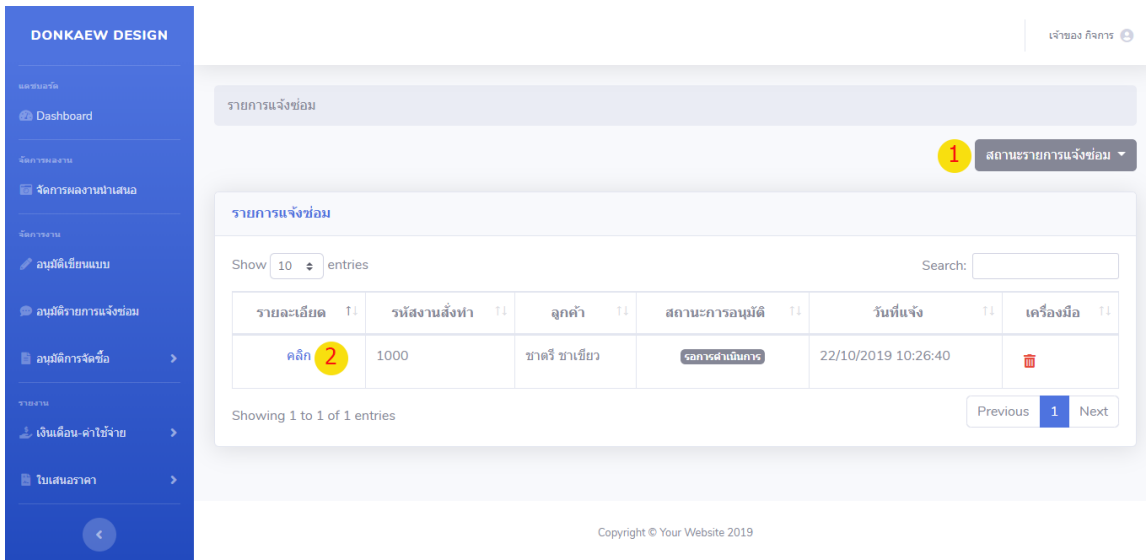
DONKAEW DESIGN

แดชบอร์ด

Dashboard

จัดการผลงาน

จัดการผลงานนำเสนอ

จัดการงาน

อนุมัติเขียนแบบ

อนุมัติรายการแจ้งซ่อม

อนุมัติการจัดซื้อ

รายงาน

เงินเดือน-ค่าใช้จ่าย

ใบเสนอราคา

เจ้าของ กิจการ

รายการแจ้งซ่อม

1 สถานะรายการแจ้งซ่อม

รายการแจ้งซ่อม

Show 10 entries

Search:

| รายละเอียด | รหัสงานสั่งทำ | ลูกค้า | สถานะการอนุมัติ | วันที่แจ้ง | เครื่องมือ |
|---|---|---|---|---|---|
| คลิก 2 | 1000 | ชาตรี ชาเขียว | รอการดำเนินการ | 22/10/2019 10:26:40 | |

Showing 1 to 1 of 1 entries

Previous 1 Next

Copyright © Your Website 2019